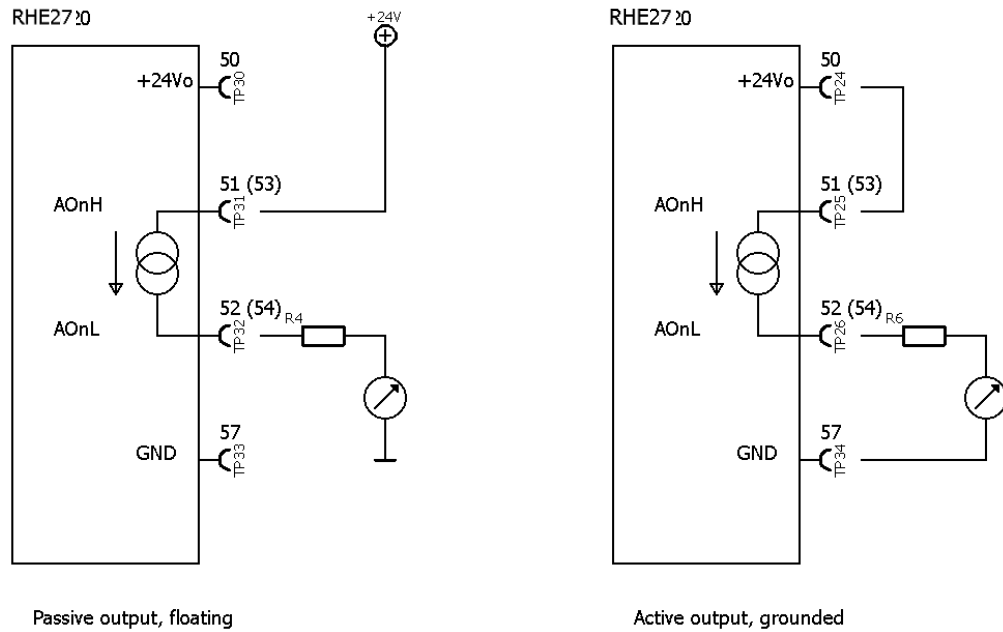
RHE27?0

+24V

50
+24Vo
TP30

AOnH

51 (53)
TP31

AOnL

52 (54)
TP32
R4

57
GND
TP33

Passive output, floating

RHE27?0

50
+24Vo
TP24

AOnH

51 (53)
TP25

AOnL

52 (54)
TP26
R6

57
GND
TP34

Active output, grounded